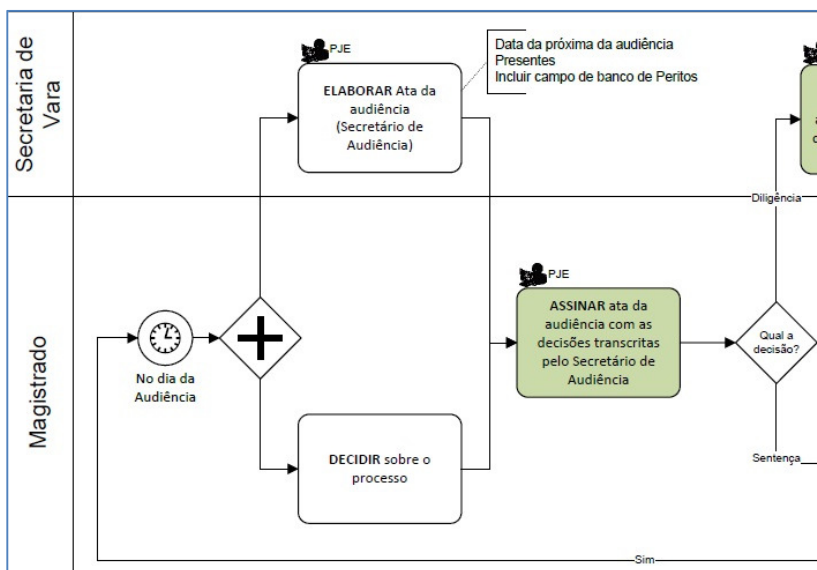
Secretaria de Vara

PJE

ELABORAR Ata da audiência (Secretário de Audiência)

Data da próxima da audiência
Presentes
Incluir campo de banco de Peritos

Diligência

Magistrado

No dia da Audiência

PJE

ASSINAR ata da audiência com as decisões transcritas pelo Secretário de Audiência

Qual a decisão?

DECIDIR sobre o processo

Sentença

Sim